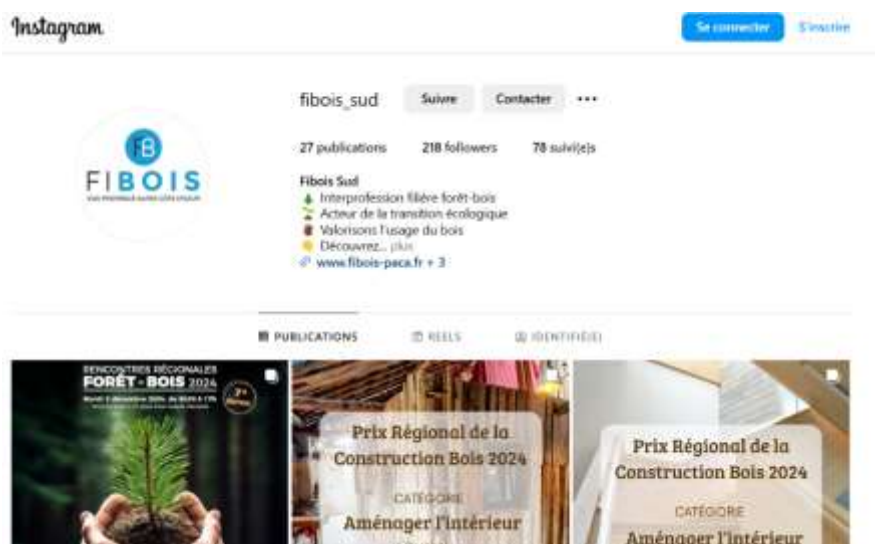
Instagram

Se connecter S'inscrire

FB
FIBOIS
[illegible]

fibois_sud Suivre Contacter ···

27 publications 218 followers 78 suivi(e)s

Fibois Sud
Interprofession filière forêt-bois
Acteur de la transition écologique
Valorisons l'usage du bois
Découvrez... plus
www.fibois-paca.fr + 3

PUBLICATIONS REELS IDENTIFIÉ(E)

RENCONTRES RÉGIONALES
FORÊT - BOIS 2024
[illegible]

Prix Régional de la Construction Bois 2024
CATÉGORIE
Aménager l'intérieur

Prix Régional de la Construction Bois 2024
CATÉGORIE
Aménager l'intérieur